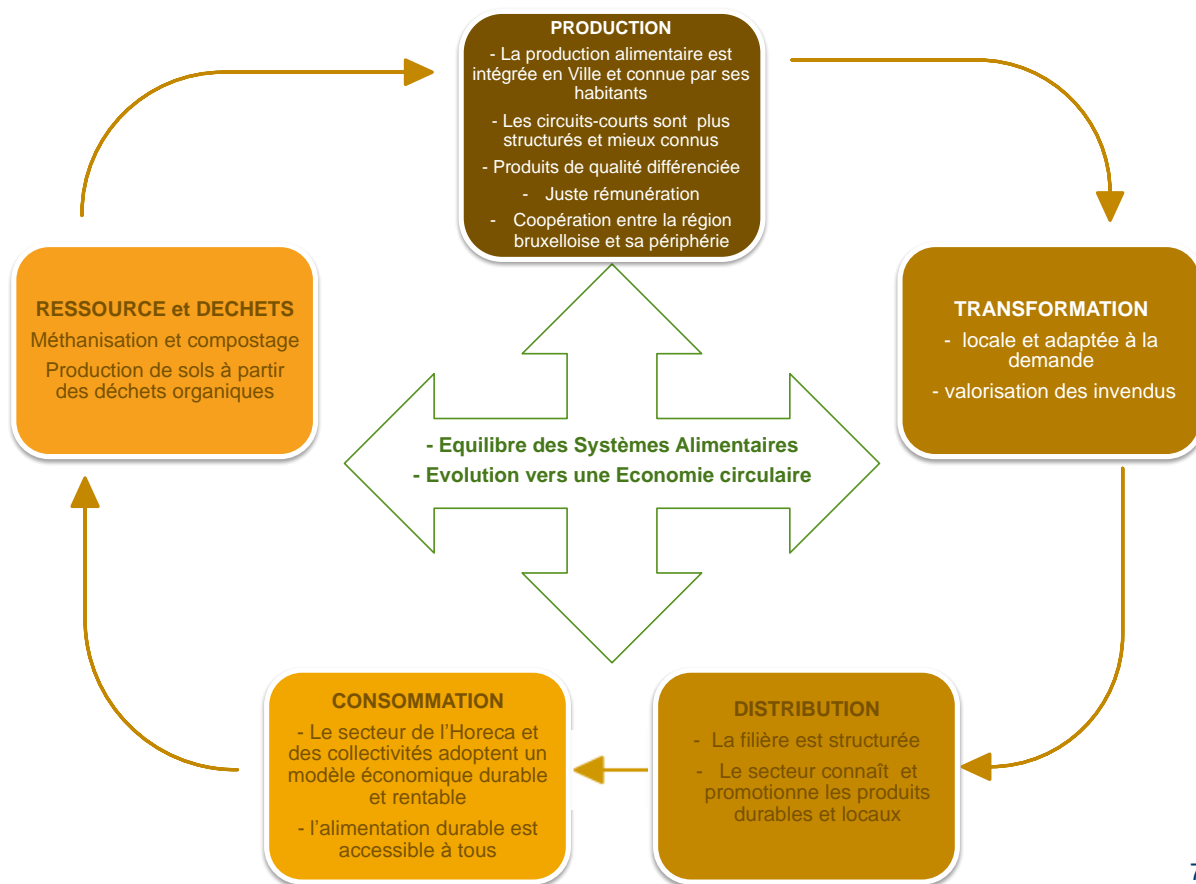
PRODUCTION
- La production alimentaire est intégrée en Ville et connue par ses habitants
- Les circuits-courts sont plus structurés et mieux connus
- Produits de qualité différenciée
- Juste rémunération
- Coopération entre la région bruxelloise et sa périphérie

TRANSFORMATION
- locale et adaptée à la demande
- valorisation des invendus

DISTRIBUTION
- La filière est structurée
- Le secteur connaît et promotionne les produits durables et locaux

CONSOMMATION
- Le secteur de l'Horeca et des collectivités adoptent un modèle économique durable et rentable
- l'alimentation durable est accessible à tous

RESSOURCE et DECHETS
Méthanisation et compostage
Production de sols à partir des déchets organiques

- Equilibre des Systèmes Alimentaires
- Evolution vers une Economie circulaire

7